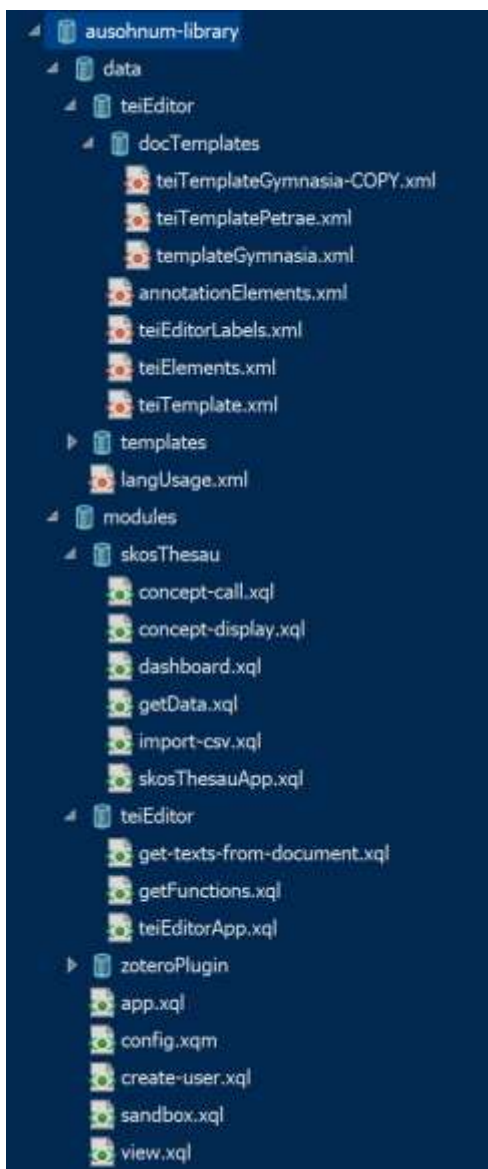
ausohnum-library
data
teiEditor
docTemplates
teiTemplateGymnasia-COPY.xml
teiTemplatePetrae.xml
templateGymnasia.xml
annotationElements.xml
teiEditorLabels.xml
teiElements.xml
teiTemplate.xml
templates
langUsage.xml
modules
skosThesau
concept-call.xql
concept-display.xql
dashboard.xql
getData.xql
import-csv.xql
skosThesauApp.xql
teiEditor
get-texts-from-document.xql
getFunctions.xql
teiEditorApp.xql
zoteroPlugin
app.xql
config.xqm
create-user.xql
sandbox.xql
view.xql